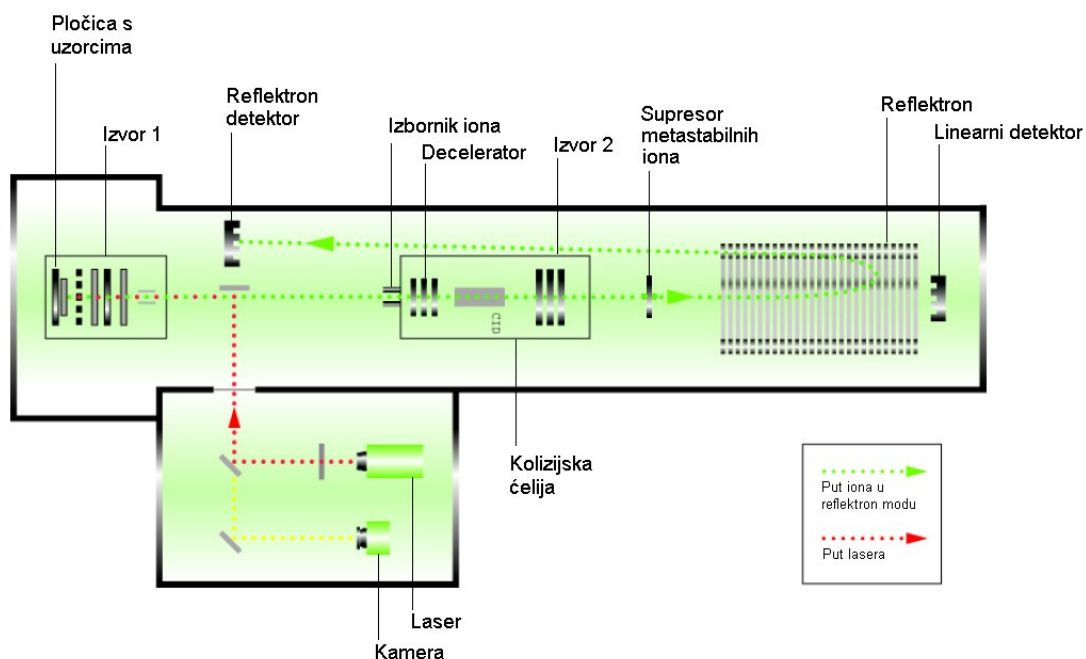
Pločica s uzorcima

Izvor 1

Reflektron detektor

Izbornik iona

Decelerator

Izvor 2

Supresor metastabilnih iona

Reflektron

Linearni detektor

CID

Kolizijska ćelija

Put iona u reflektron modu

Put lasera

Laser

Kamera